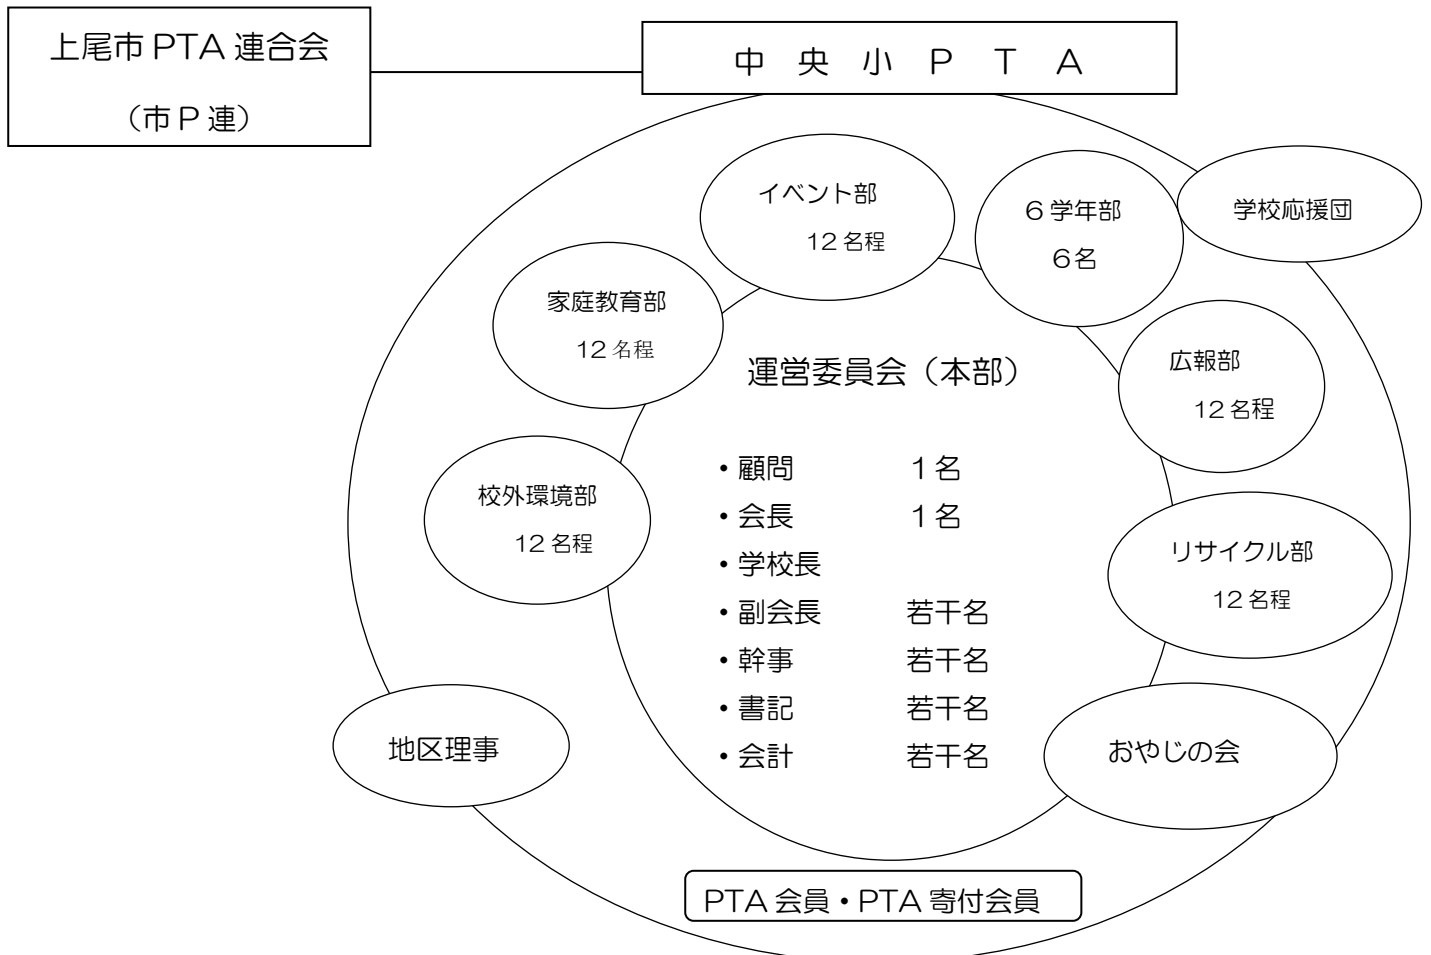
上尾市 PTA 連合会

（市Ｐ連）

中　央　小　Ｐ　Ｔ　Ａ

イベント部
12 名程

６学年部
6名

学校応援団

家庭教育部
12 名程

広報部
12 名程

運営委員会（本部）

・顧問　　1名
・会長　　1名
・学校長
・副会長　　若干名
・幹事　　若干名
・書記　　若干名
・会計　　若干名

校外環境部
12 名程

リサイクル部
12 名程

地区理事

おやじの会

PTA 会員・PTA 寄付会員